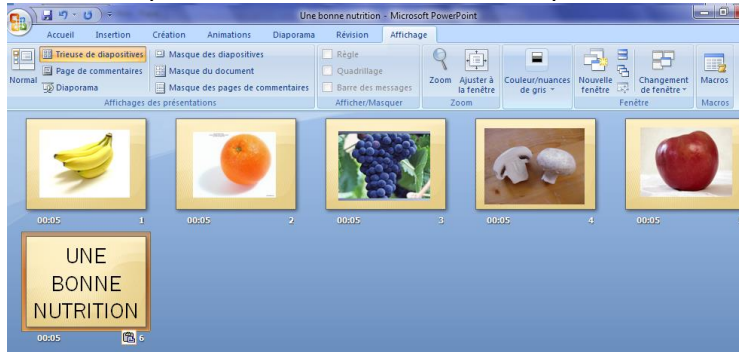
Une bonne nutrition - Microsoft PowerPoint

Accueil Insertion Création Animations Diaporama Révision Affichage

Normal
Trieuse de diapositives
Page de commentaires
Diaporama
Masque des diapositives
Masque du document
Masque des pages de commentaires
Affichages des présentations

Règle
Quadrillage
Barre des messages
Afficher/Masquer

Zoom
Ajuster à la fenêtre
Zoom

Couleur/nuances de gris

Nouvelle fenêtre
Changement de fenêtre
Fenêtre

Macros
Macros

00:05 1
00:05 2
00:05 3
00:05 4
00:05

UNE BONNE NUTRITION
00:05 6